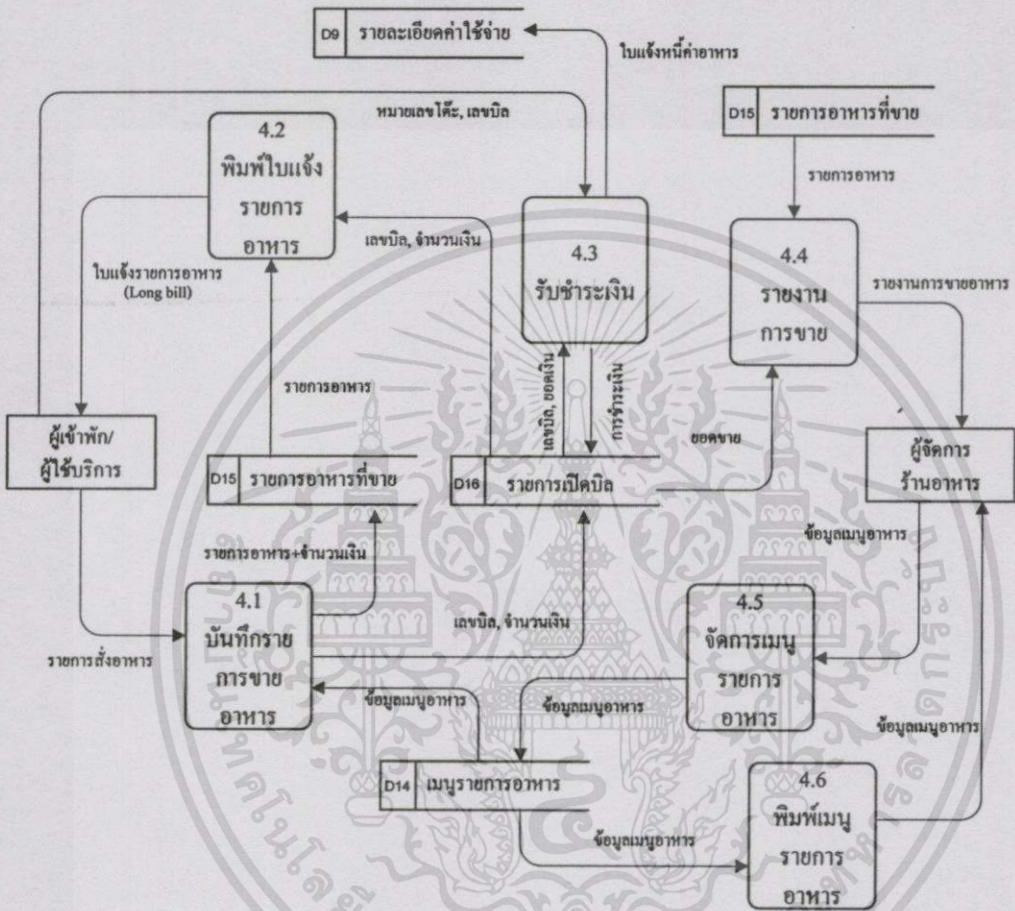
D9 รายละเอียดค่าใช้จ่าย

ใบแจ้งหนี้ค่าอาหาร

หมายเลขโต๊ะ, เลขบิล

D15 รายการอาหารที่ขาย

4.2
พิมพ์ใบแจ้งรายการอาหาร

รายการอาหาร

เลขบิล, จำนวนเงิน

4.3
รับชำระเงิน

4.4
รายงานการขาย

รายงานการขายอาหาร

ใบแจ้งรายการอาหาร (Long bill)

รายการอาหาร

เลขบิล, ยอดเงิน

การชำระเงิน

ผู้เข้าพัก/ผู้ใช้บริการ

D15 รายการอาหารที่ขาย

D16 รายการเปิดบิล

ยอดขาย

ผู้จัดการร้านอาหาร

รายการอาหาร+จำนวนเงิน

ข้อมูลเมนูอาหาร

4.1
บันทึกรายการขายอาหาร

เลขบิล, จำนวนเงิน

4.5
จัดการเมนูรายการอาหาร

รายการสั่งอาหาร

ข้อมูลเมนูอาหาร

ข้อมูลเมนูอาหาร

ข้อมูลเมนูอาหาร

D14 เมนูรายการอาหาร

4.6
พิมพ์เมนูรายการอาหาร

ข้อมูลเมนูอาหาร